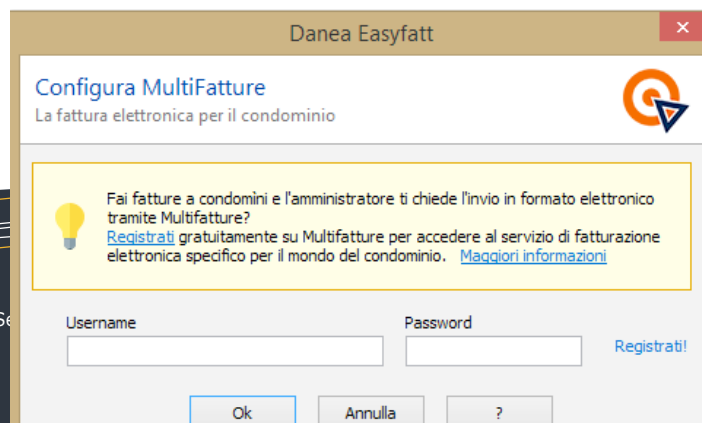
Danea Easyfatt

Configura MultiFatture
La fattura elettronica per il condominio

Fai fatture a condomini e l'amministratore ti chiede l'invio in formato elettronico tramite Multifatture?
Registrati gratuitamente su Multifatture per accedere al servizio di fatturazione elettronica specifico per il mondo del condominio. Maggiori informazioni

Username

Password

Registrati!

Ok

Annulla

?